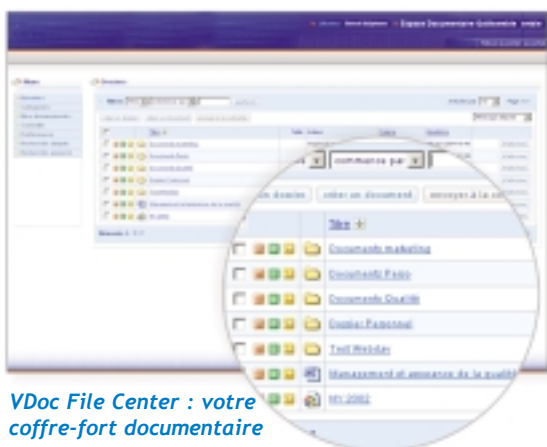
Espace Documentaire Quotidienne

commence par

dossier

créer un document

envoyer à la cor

Titre

Documents marketing

Documents Paqo

Documents Qualité

Dossier Personnel

Test Webday

Management et assurance de la qualité

NY 2002

VDoc File Center : votre coffre-fort documentaire